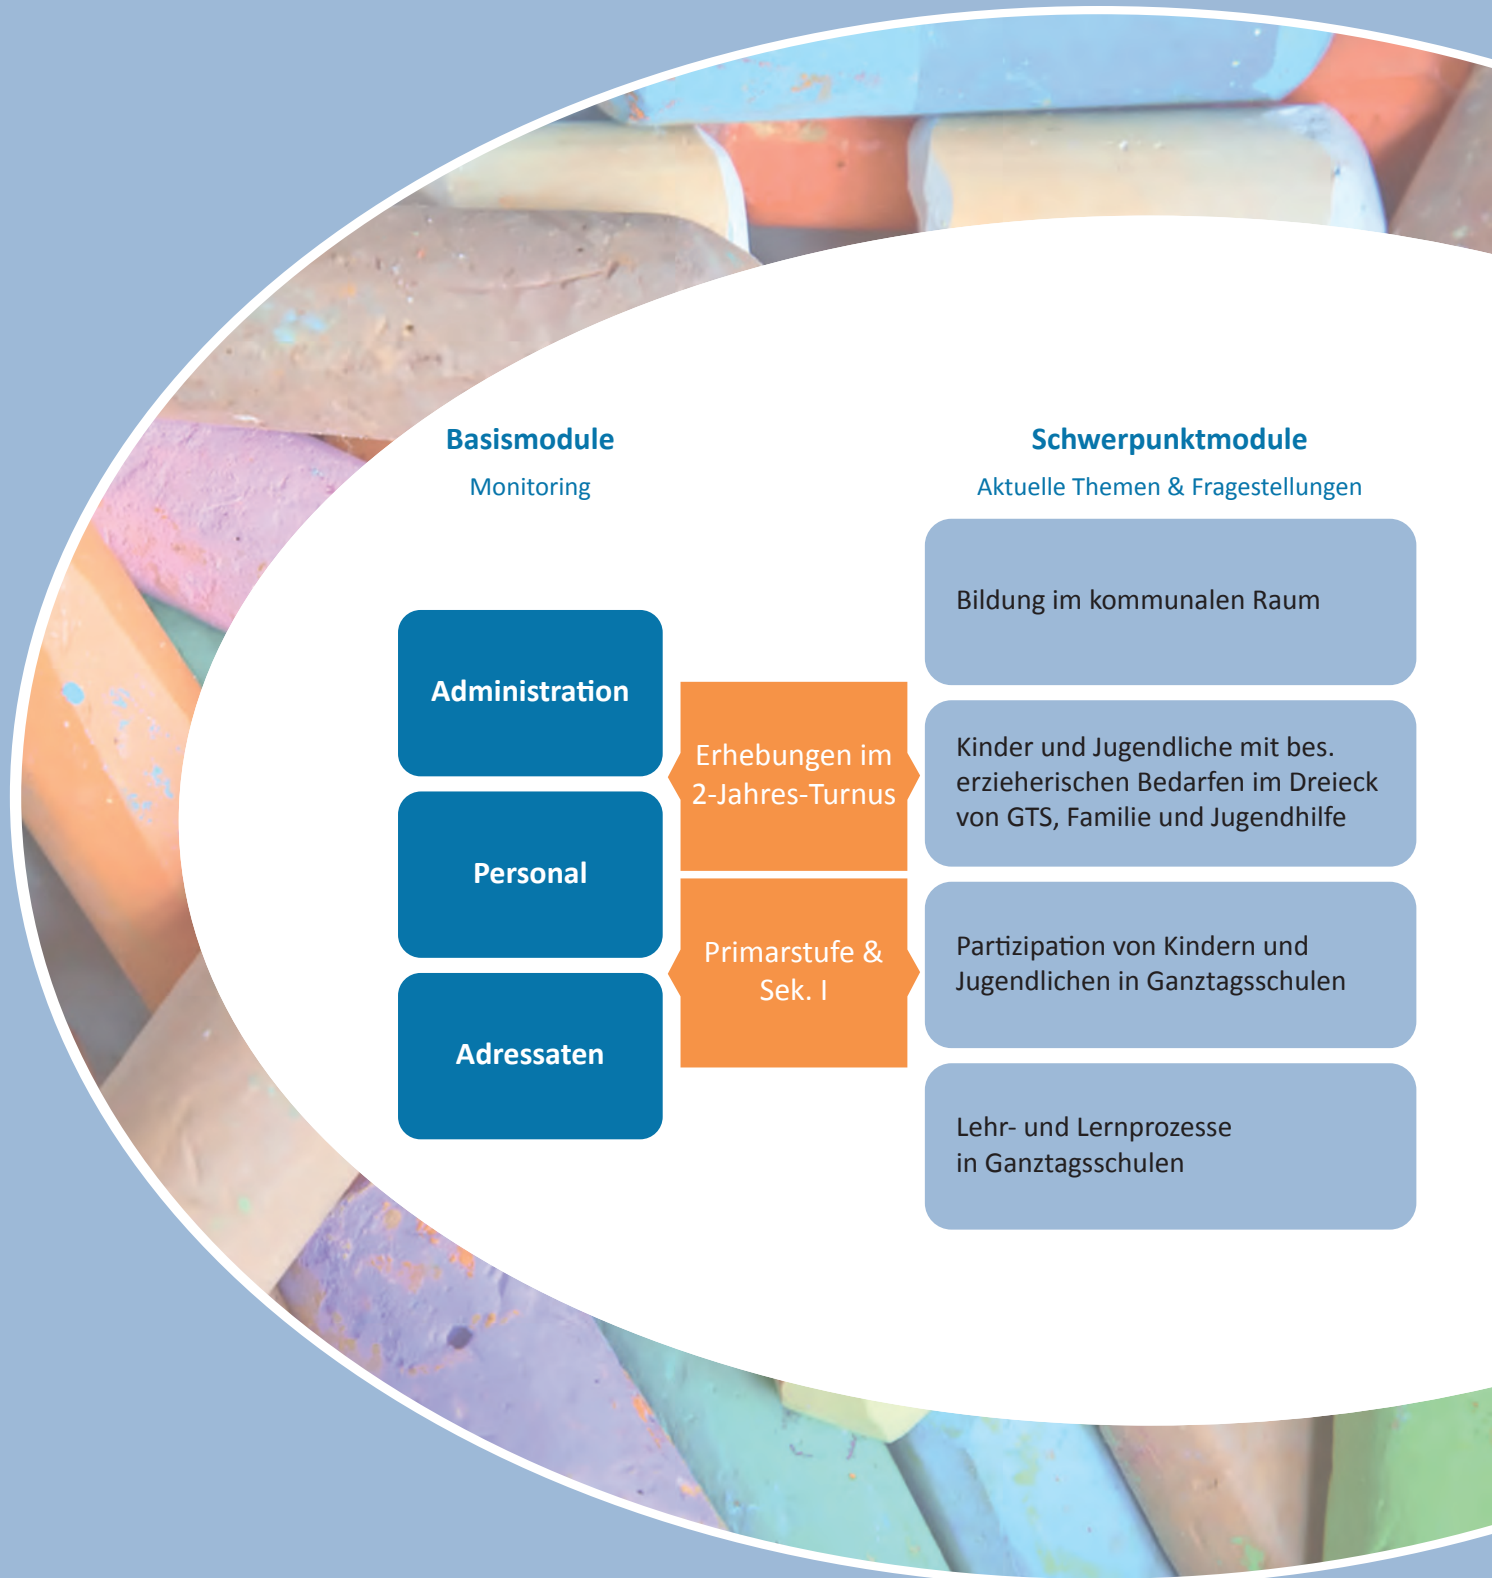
Basismodule

Monitoring

Schwerpunktmodule

Aktuelle Themen & Fragestellungen

Administration

Personal

Adressaten

Erhebungen im 2-Jahres-Turnus

Primarstufe & Sek. I

Bildung im kommunalen Raum

Kinder und Jugendliche mit bes. erzieherischen Bedarfen im Dreieck von GTS, Familie und Jugendhilfe

Partizipation von Kindern und Jugendlichen in Ganztagsschulen

Lehr- und Lernprozesse in Ganztagsschulen